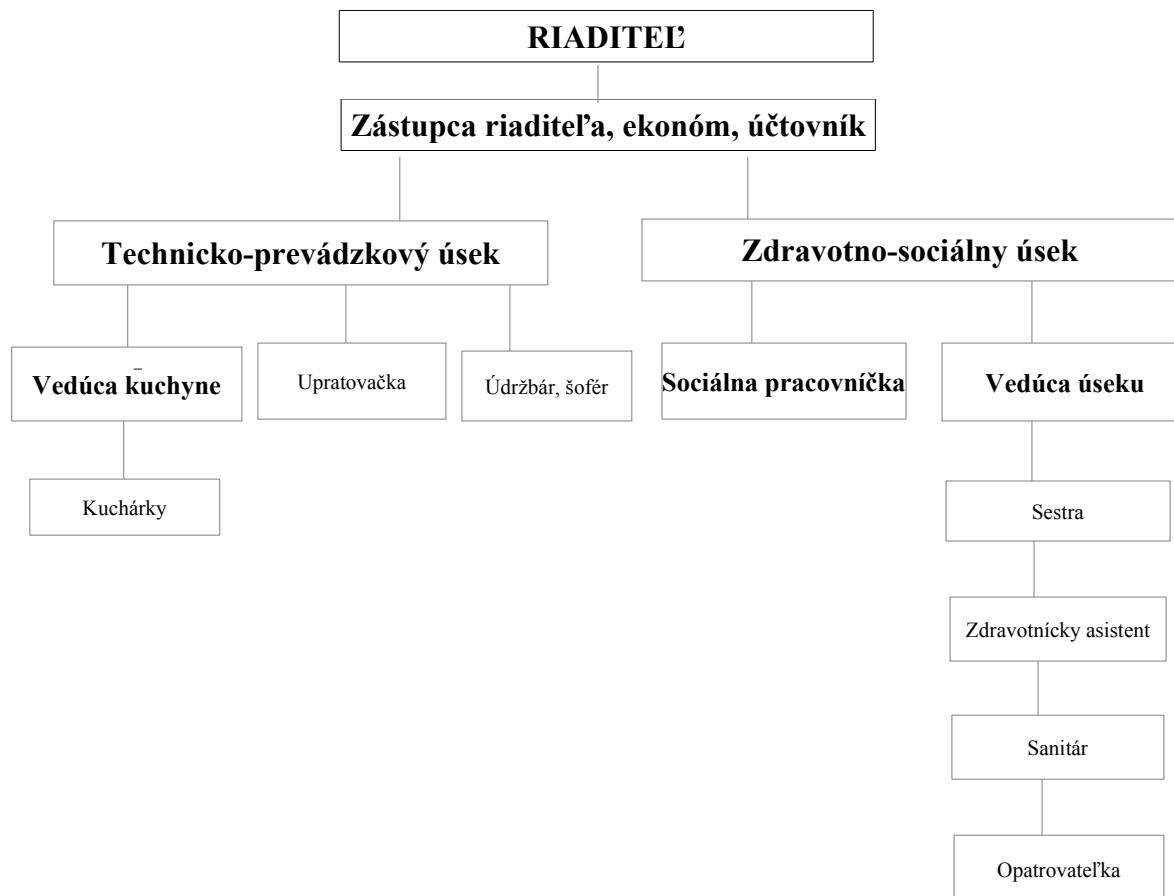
RIADITEĽ

Zástupca riaditeľa, ekonóm, účtovník

Technicko-prevádzkový úsek

Zdravotno-sociálny úsek

Vedúca kuchyne

Upratovačka

Údržbár, šofér

Sociálna pracovníčka

Vedúca úseku

Kuchárky

Sestra

Zdravotnícky asistent

Sanitár

Opatrovateľka